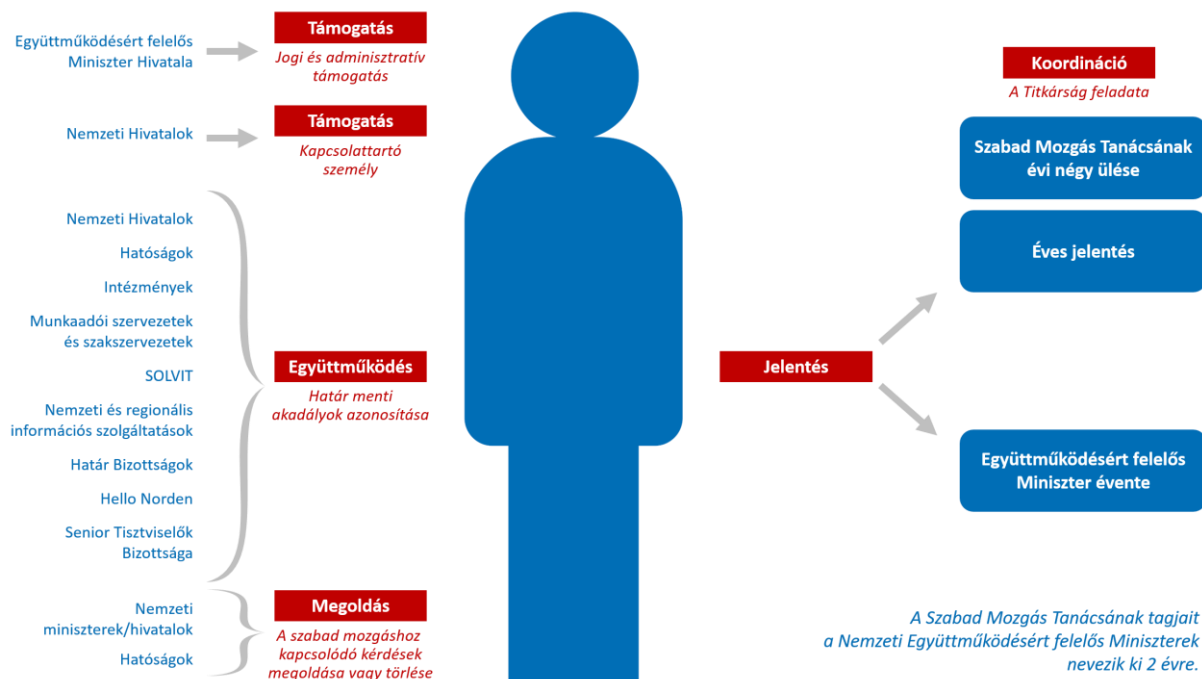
Együttműködésért felelős Miniszter Hivatala

Támogatás
Jogi és adminisztratív támogatás

Nemzeti Hivatalok

Támogatás
Kapcsolattartó személy

Nemzeti Hivatalok
Hatóságok
Intézmények
Munkaadói szervezetek és szakszervezetek
SOLVIT
Nemzeti és regionális információs szolgáltatások
Határ Bizottságok
Hello Norden
Senior Tisztviselők Bizottsága

Együttműködés
Határ menti akadályok azonosítása

Nemzeti miniszterek/hivatalok
Hatóságok

Megoldás
A szabad mozgáshoz kapcsolódó kérdések megoldása vagy törlése

Jelentés

Koordináció
A Titkárság feladata

Szabad Mozgás Tanácsának évi négy ülése

Éves jelentés

Együttműködésért felelős Miniszter évente

A Szabad Mozgás Tanácsának tagjait a Nemzeti Együttműködésért felelős Miniszterek nevezik ki 2 évre.